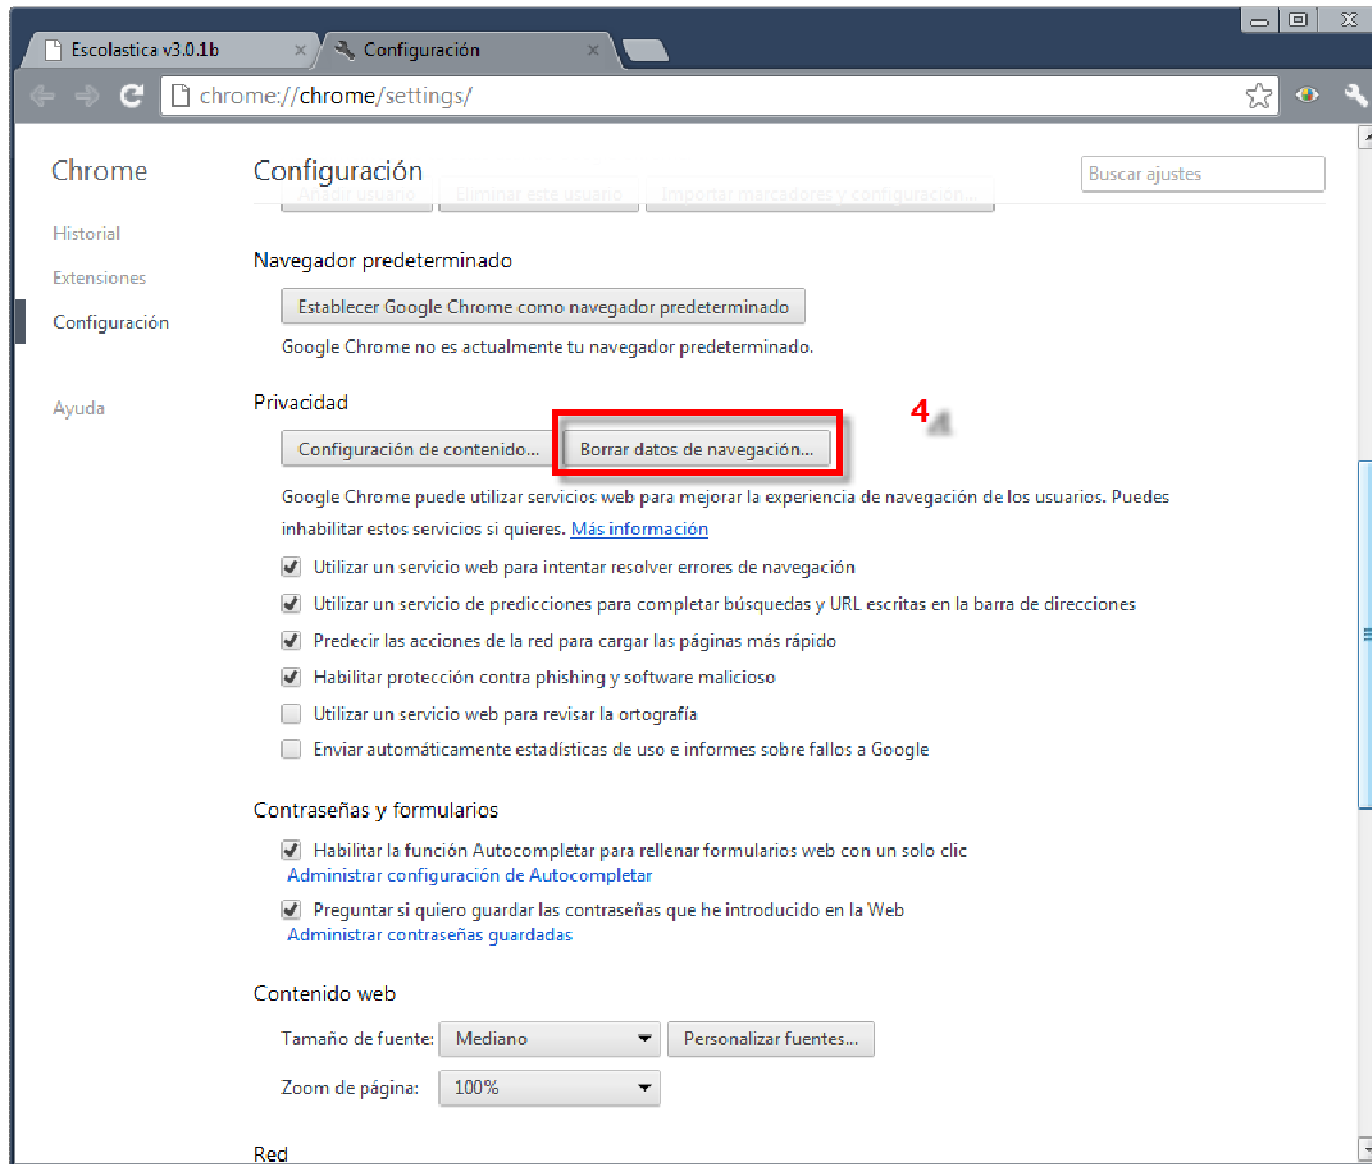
Escolastica v3.0.1b
Configuración
chrome://chrome/settings/

Chrome
Historial
Extensiones
Configuración
Ayuda

Configuración
Buscar ajustes
Añadir usuario Eliminar este usuario Importar marcadores y configuración...

Navegador predeterminado
Establecer Google Chrome como navegador predeterminado
Google Chrome no es actualmente tu navegador predeterminado.

Privacidad
4
Configuración de contenido... Borrar datos de navegación...
Google Chrome puede utilizar servicios web para mejorar la experiencia de navegación de los usuarios. Puedes inhabilitar estos servicios si quieres. Más información
Utilizar un servicio web para intentar resolver errores de navegación
Utilizar un servicio de predicciones para completar búsquedas y URL escritas en la barra de direcciones
Predecir las acciones de la red para cargar las páginas más rápido
Habilitar protección contra phishing y software malicioso
Utilizar un servicio web para revisar la ortografía
Enviar automáticamente estadísticas de uso e informes sobre fallos a Google

Contraseñas y formularios
Habilitar la función Autocompletar para rellenar formularios web con un solo clic
Administrar configuración de Autocompletar
Preguntar si quiero guardar las contraseñas que he introducido en la Web
Administrar contraseñas guardadas

Contenido web
Tamaño de fuente: Mediano Personalizar fuentes...
Zoom de página: 100%

Red